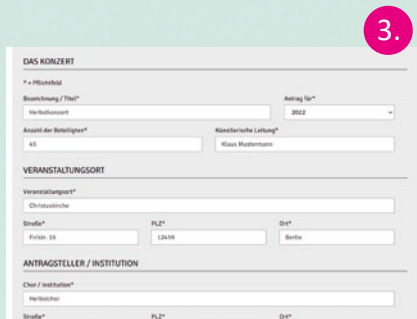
3.

DAS KONZERT

* = Pflichtfeld

Bezeichnung / Titel*

Herbstkonzert

Antrag für*

2022

Anzahl der Beteiligten*

45

Künstlerische Leitung*

Klaus Mustermann

VERANSTALTUNGSORT

Veranstaltungsort*

Christuskirche

Straße*

Fiststr. 16

PLZ*

12459

Ort*

Berlin

ANTRAGSTELLER / INSTITUTION

Chor / Institution*

Herbstchor

Straße*

PLZ*

Ort*